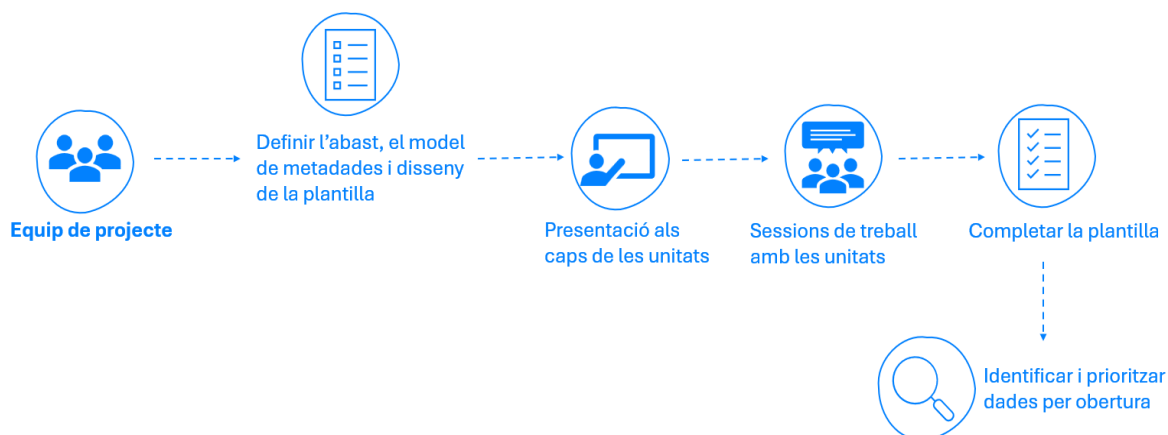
Equip de projecte

Definir l’abast, el model de metadades i disseny de la plantilla

Presentació als caps de les unitats

Sessions de treball amb les unitats

Completar la plantilla

Identificar i prioritzar dades per obertura